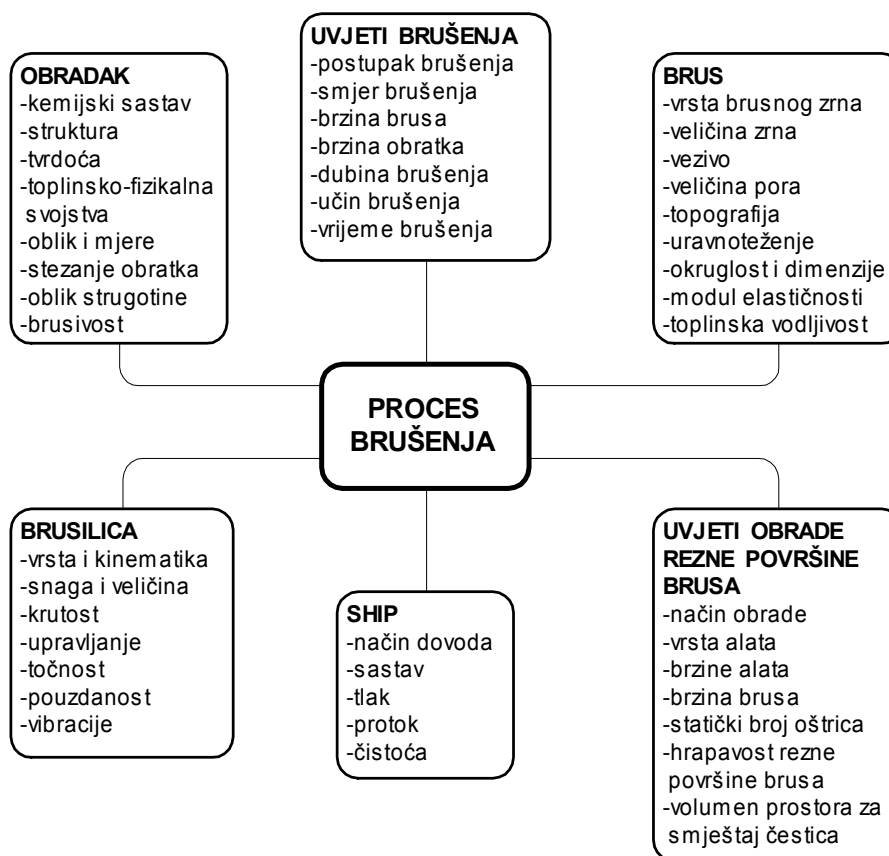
OBRADAK
-kemijski sastav
-struktura
-tvrdoća
-toplinsko-fizikalna svojstva
-oblik i mjere
-stezanje obratka
-oblik strugotine
-brusivost

UVJETI BRUŠENJA
-postupak brušenja
-smjer brušenja
-brzina brusa
-brzina obratka
-dubina brušenja
-učin brušenja
-vrijeme brušenja

BRUS
-vrsta brusnog zrna
-veličina zrna
-vezivo
-veličina pora
-topografija
-uravnoteženje
-okruglost i dimenzije
-modul elastičnosti
-toplinska vodljivost

PROCES BRUŠENJA

BRUSILICA
-vrsta i kinematika
-snaga i veličina
-krutost
-upravljanje
-točnost
-pouzdanost
-vibracije

SHIP
-način dovoda
-sastav
-tlak
-protok
-čistoća

UVJETI OBRADE REZNE POVRŠINE BRUSA
-način obrade
-vrsta alata
-brzine alata
-brzina brusa
-statički broj oštrica
-hrapavost rezne površine brusa
-volumen prostora za smještaj čestica